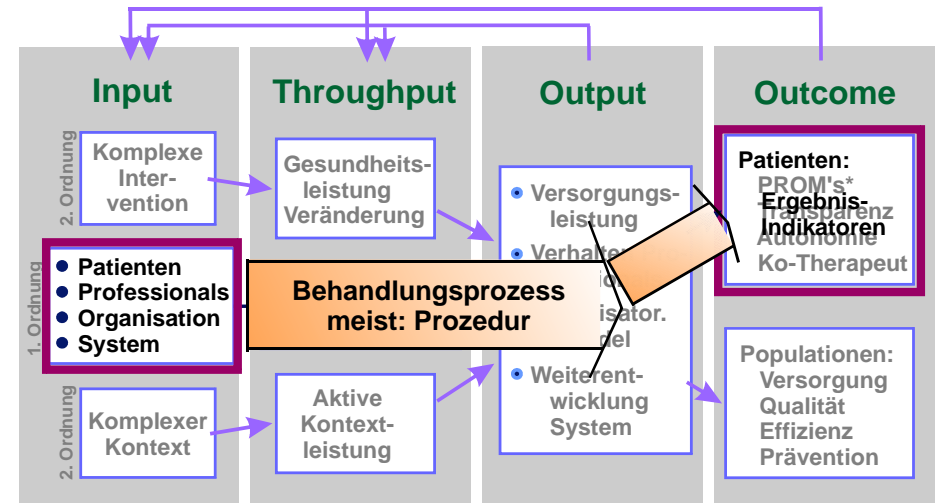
Input

Throughput

Output

Outcome

2. Ordnung

Komplexe Intervention

Gesundheitsleistung Veränderung

Versorgungsleistung

Verhalten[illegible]

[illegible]isator.

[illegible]del

Weiterentwicklung System

Patienten:

PROM's*

Transparenz

Autonomie

Ko-Therapeut

Ergebnis-Indikatoren

1. Ordnung

Patienten

Professionals

Organisation

System

Behandlungsprozess meist: Prozedur

2. Ordnung

Komplexer Kontext

Aktive Kontextleistung

Populationen:

Versorgung

Qualität

Effizienz

Prävention